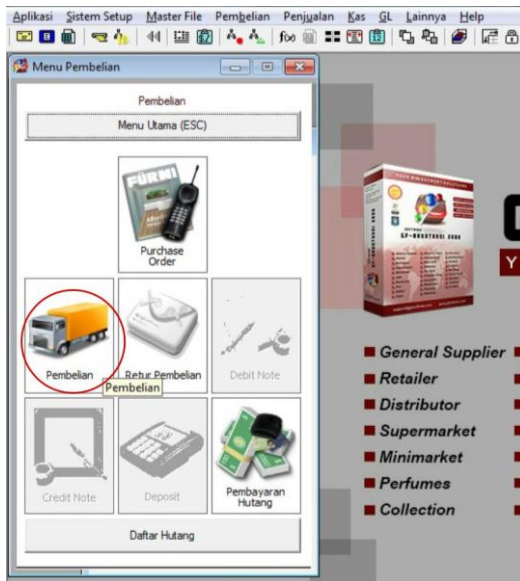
Aplikasi Sistem Setup Master File Pembelian Penjualan Kas GL Lainnya Help

Menu Pembelian

Pembelian

Menu Utama (ESC)

Purchase Order

Pembelian

Retur Pembelian

Debit Note

Pembelian

Credit Note

Deposit

Pembayaran Hutang

Daftar Hutang

General Supplier

Retailer

Distributor

Supermarket

Minimarket

Perfumes

Collection